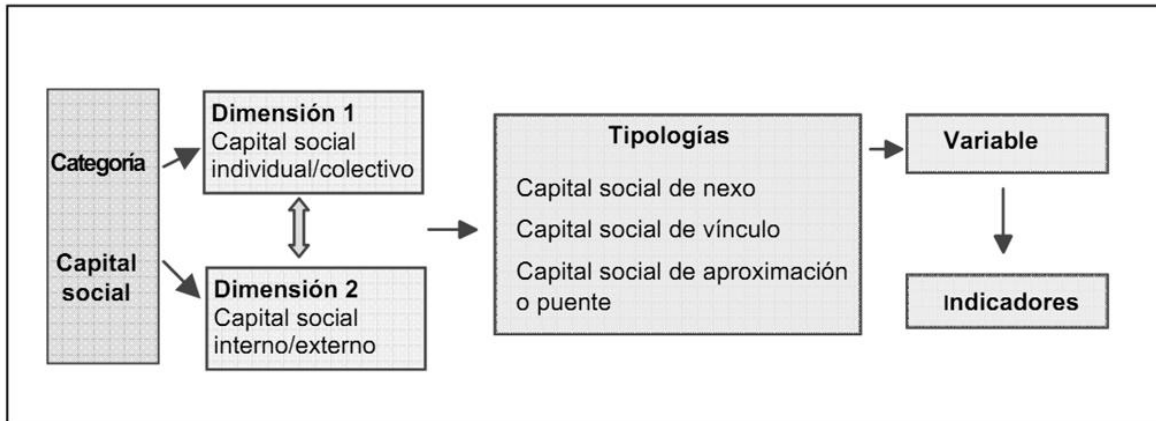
Categoría

Capital social

Dimensión 1
Capital social individual/colectivo

Dimensión 2
Capital social interno/externo

Tipologías
Capital social de nexo
Capital social de vínculo
Capital social de aproximación o puente

Variable

Indicadores